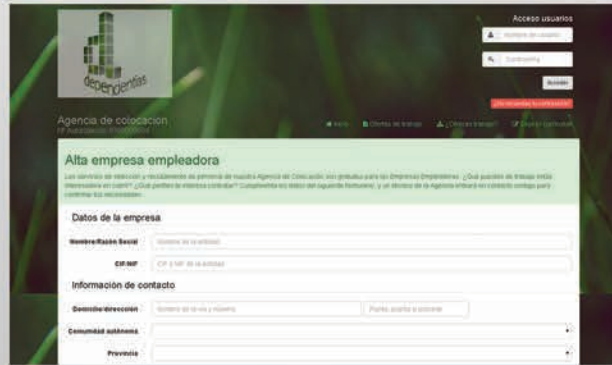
dependientas

Acceso usuarios

Nombre de usuario

Contraseña

Acceder

¿Ha olvidado su contraseña?

Agencia de colocación

Nº Autorización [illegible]

Inicio

Ofertas de trabajo

¿Ofreces trabajo?

Enviar currículum

Alta empresa empleadora

Los servicios de selección y reclutamiento de personal de nuestra Agencia de Colocación son gratuitos para los Empresas Empleadoras. ¿Qué puestos de trabajo están interesados en cubrir? ¿Qué perfiles le interesa contratar? Cumplimente los datos del siguiente formulario, y un técnico de la Agencia entrará en contacto contigo para confirmar tus necesidades.

Datos de la empresa

Nombre/Razón Social

Nombre de la entidad

CIF/NIF

CIF ó NIF de la entidad

Información de contacto

Domicilio/dirección

Nombre de la vía y número

Portal, planta o escalera

Comunidad autónoma

Provincia